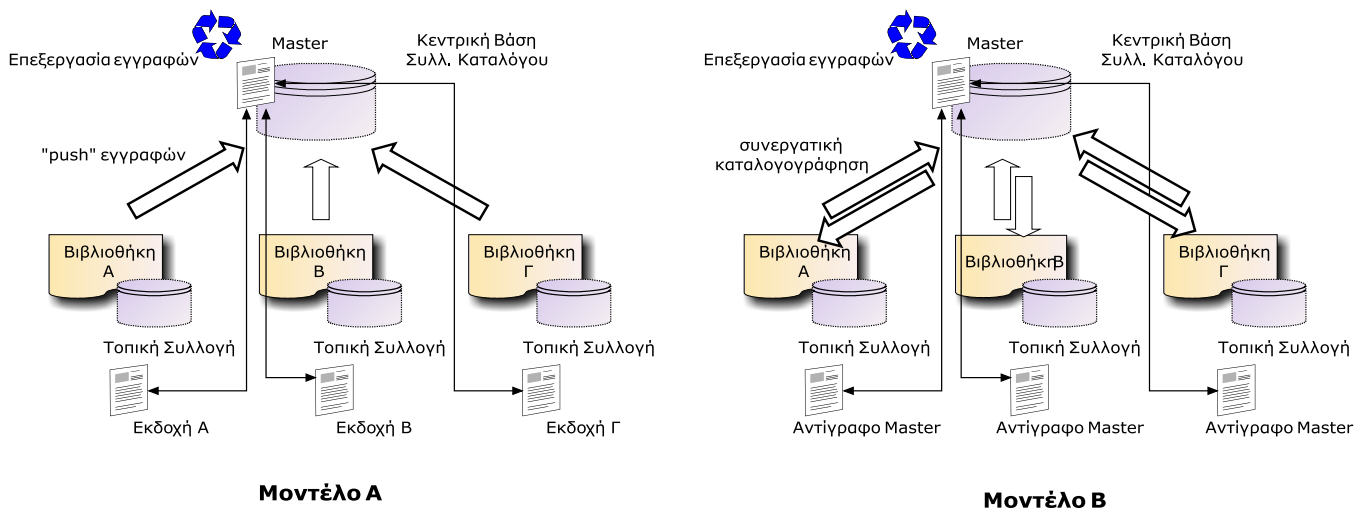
Επεξεργασία εγγραφών

Master

Κεντρική Βάση Συλλ. Καταλόγου

"push" εγγραφών

Βιβλιοθήκη Α

Βιβλιοθήκη Β

Βιβλιοθήκη Γ

Τοπική Συλλογή

Τοπική Συλλογή

Τοπική Συλλογή

Εκδοχή Α

Εκδοχή Β

Εκδοχή Γ

Μοντέλο Α

Επεξεργασία εγγραφών

Master

Κεντρική Βάση Συλλ. Καταλόγου

συνεργατική καταλογογράφηση

Βιβλιοθήκη Α

Βιβλιοθήκη Β

Βιβλιοθήκη Γ

Τοπική Συλλογή

Τοπική Συλλογή

Τοπική Συλλογή

Αντίγραφο Master

Αντίγραφο Master

Αντίγραφο Master

Μοντέλο Β